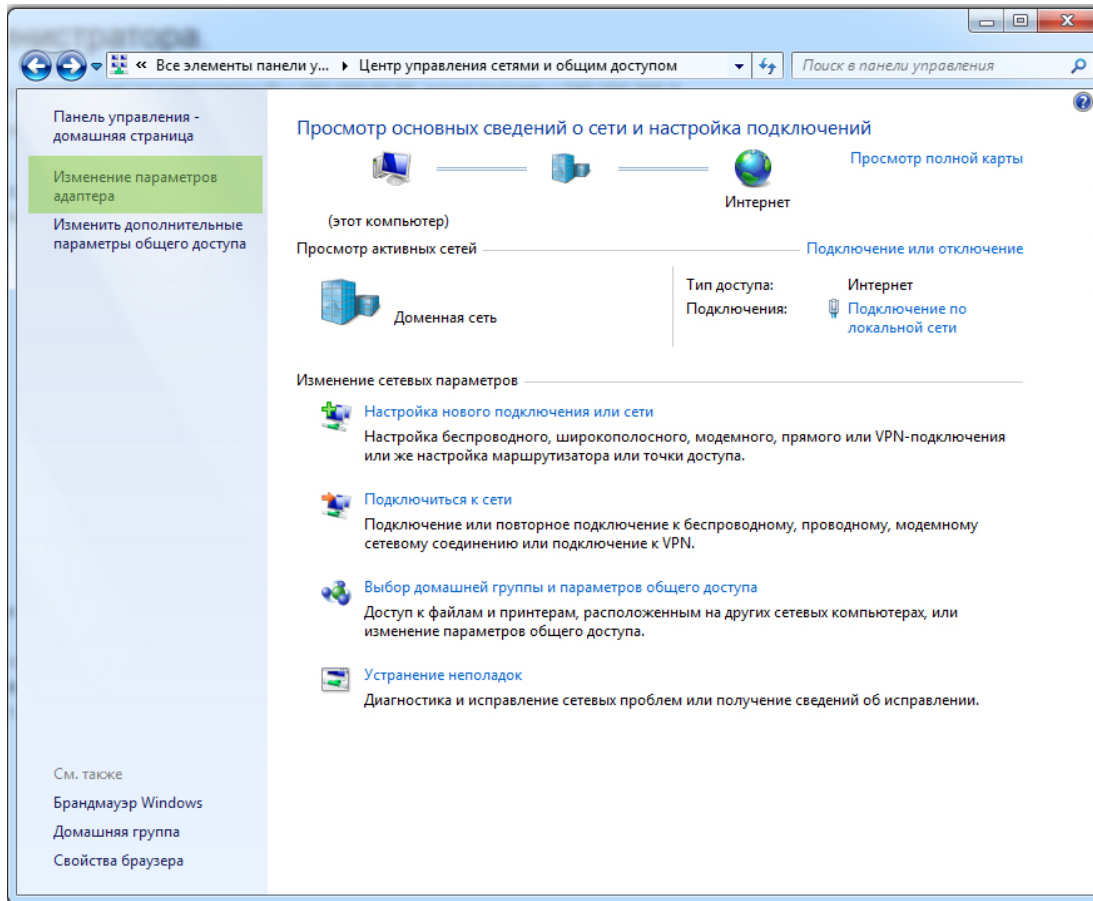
« Все элементы панели у... ▸ Центр управления сетями и общим доступом

Поиск в панели управления

Панель управления - домашняя страница

Изменение параметров адаптера

Изменить дополнительные параметры общего доступа

Просмотр основных сведений о сети и настройка подключений

Просмотр полной карты

(этот компьютер)

Интернет

Просмотр активных сетей

Подключение или отключение

Доменная сеть

Тип доступа: Интернет

Подключения: Подключение по локальной сети

Изменение сетевых параметров

Настройка нового подключения или сети

Настройка беспроводного, широкополосного, модемного, прямого или VPN-подключения или же настройка маршрутизатора или точки доступа.

Подключиться к сети

Подключение или повторное подключение к беспроводному, проводному, модемному сетевому соединению или подключение к VPN.

Выбор домашней группы и параметров общего доступа

Доступ к файлам и принтерам, расположенным на других сетевых компьютерах, или изменение параметров общего доступа.

Устранение неполадок

Диагностика и исправление сетевых проблем или получение сведений об исправлении.

См. также

Брандмауэр Windows

Домашняя группа

Свойства браузера